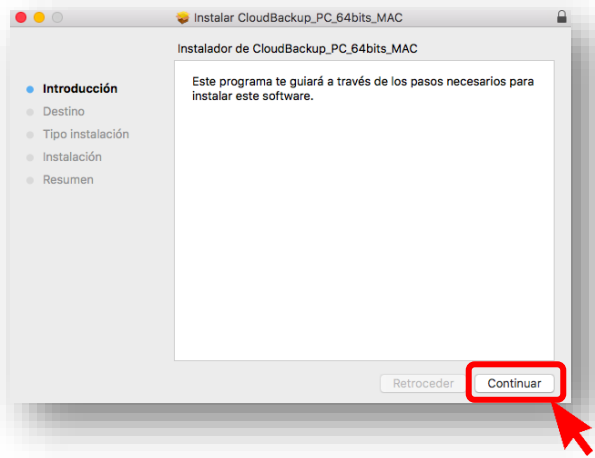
Instalar CloudBackup_PC_64bits_MAC

Instalador de CloudBackup_PC_64bits_MAC

Introducción
Destino
Tipo instalación
Instalación
Resumen

Este programa te guiará a través de los pasos necesarios para instalar este software.

Retroceder
Continuar